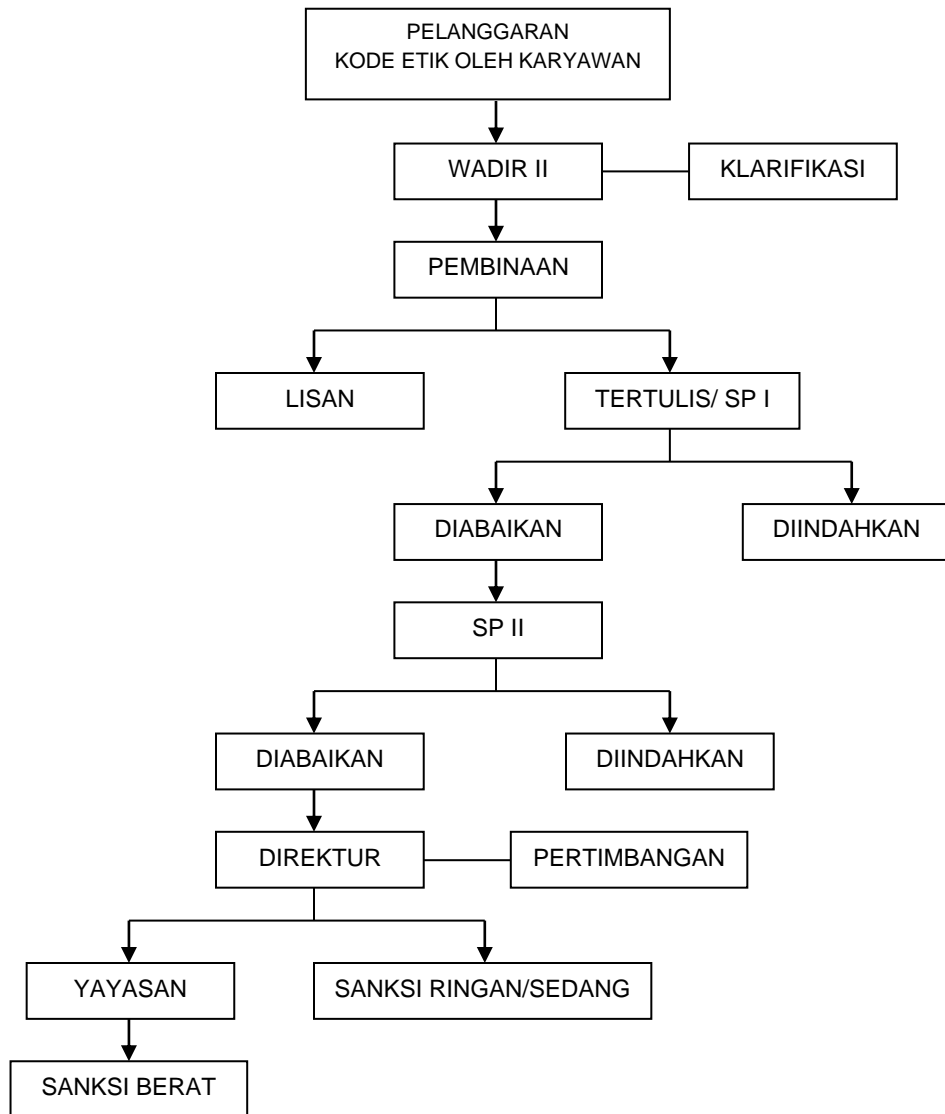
PELANGGARAN
KODE ETIK OLEH KARYAWAN

WADIR II

KLARIFIKASI

PEMBINAAN

LISAN

TERTULIS/ SP I

DIABAIKAN

DIINDAHKAN

SP II

DIABAIKAN

DIINDAHKAN

DIREKTUR

PERTIMBANGAN

YAYASAN

SANKSI RINGAN/SEDANG

SANKSI BERAT